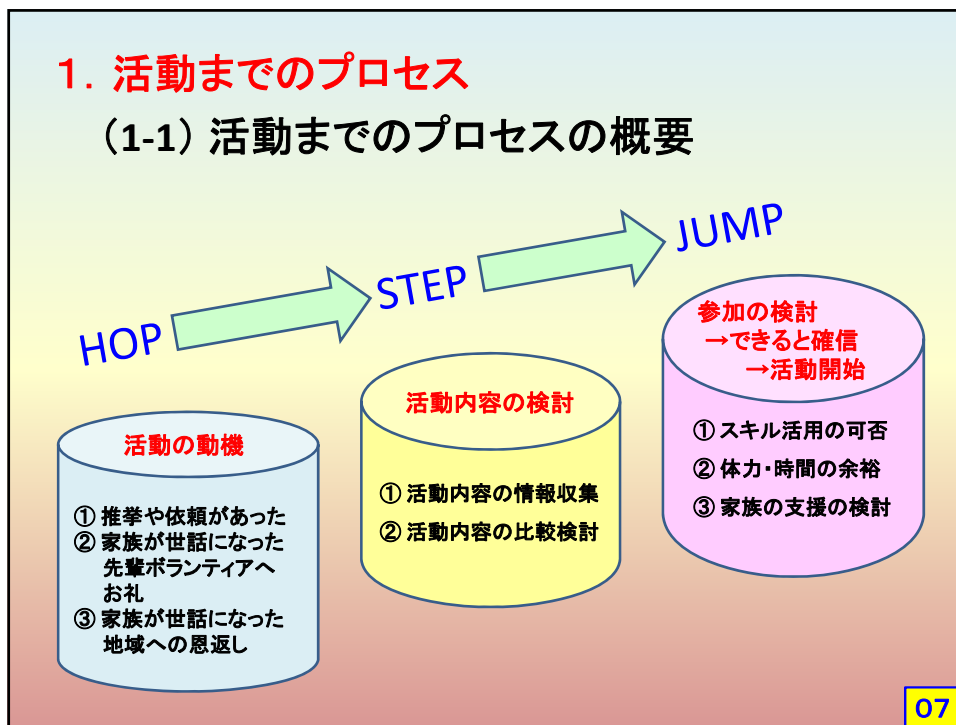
1. 活動までのプロセス

(1-1) 活動までのプロセスの概要

HOP

STEP

JUMP

活動の動機

① 推挙や依頼があった
② 家族が世話になった先輩ボランティアへお礼
③ 家族が世話になった地域への恩返し

活動内容の検討

① 活動内容の情報収集
② 活動内容の比較検討

参加の検討
→できると確信
→活動開始

① スキル活用の可否
② 体力・時間の余裕
③ 家族の支援の検討

07